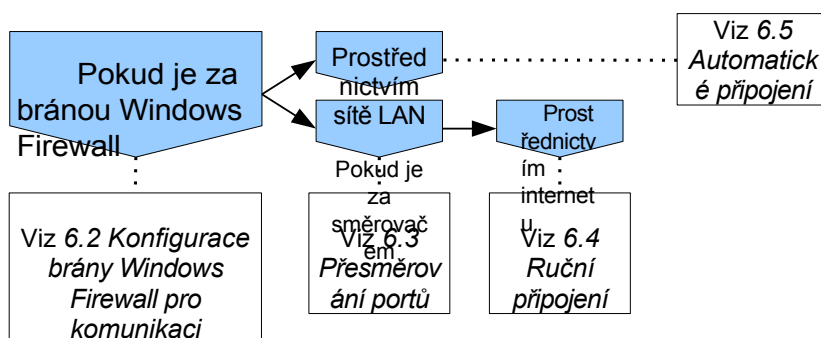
Pokud je za bránou Windows Firewall

Prostřednictvím sítě LAN

Viz *6.5 Automatické připojení*

Prostřednictvím internetu

Pokud je za směrovačem

Viz *6.2 Konfigurace brány Windows Firewall pro komunikaci*

Viz *6.3 Přesměrování portů*

Viz *6.4 Ruční připojení*